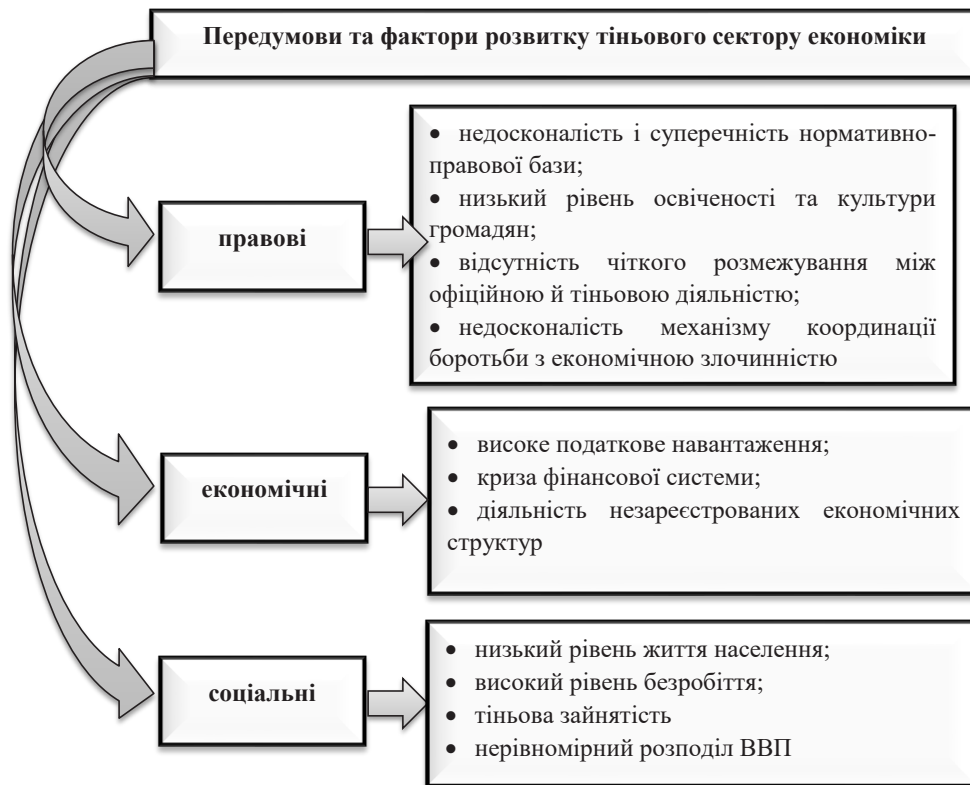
Передумови та фактори розвитку тіньового сектору економіки

правові

• недосконалість і суперечність нормативно-правової бази;
• низький рівень освіченості та культури громадян;
• відсутність чіткого розмежування між офіційною й тіньовою діяльністю;
• недосконалість механізму координації боротьби з економічною злочинністю

економічні

• високе податкове навантаження;
• криза фінансової системи;
• діяльність незареєстрованих економічних структур

соціальні

• низький рівень життя населення;
• високий рівень безробіття;
• тіньова зайнятість
• нерівномірний розподіл ВВП